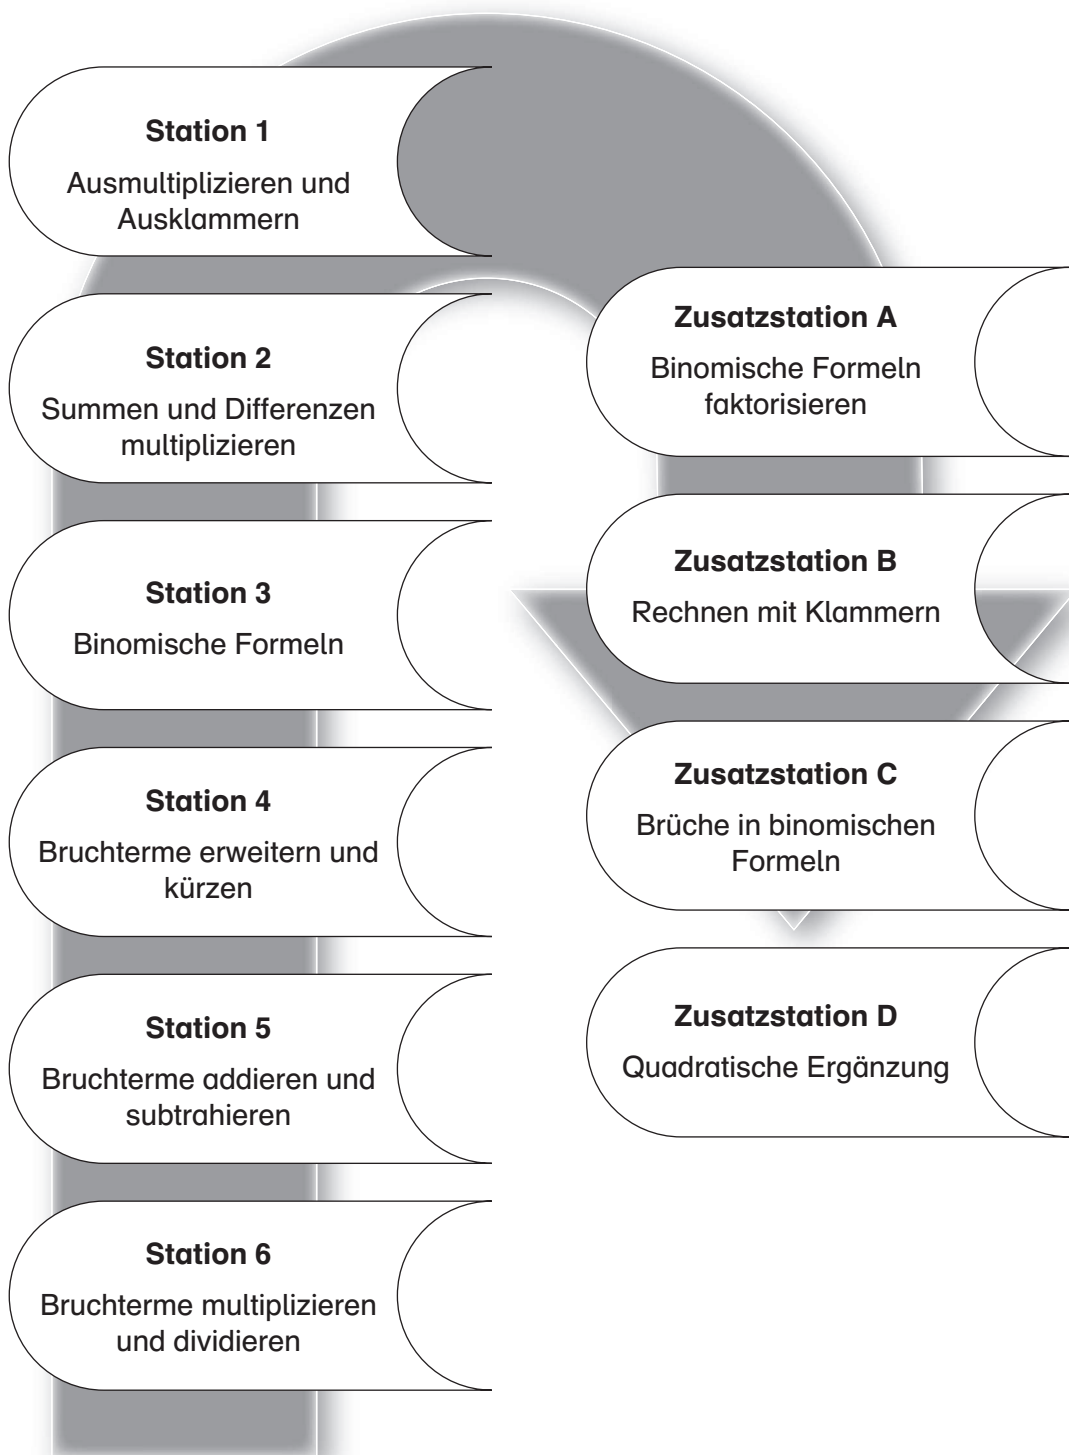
Station 1
Ausmultiplizieren und Ausklammern

Station 2
Summen und Differenzen multiplizieren

Station 3
Binomische Formeln

Station 4
Bruchterme erweitern und kürzen

Station 5
Bruchterme addieren und subtrahieren

Station 6
Bruchterme multiplizieren und dividieren

Zusatzstation A
Binomische Formeln faktorisieren

Zusatzstation B
Rechnen mit Klammern

Zusatzstation C
Brüche in binomischen Formeln

Zusatzstation D
Quadratische Ergänzung